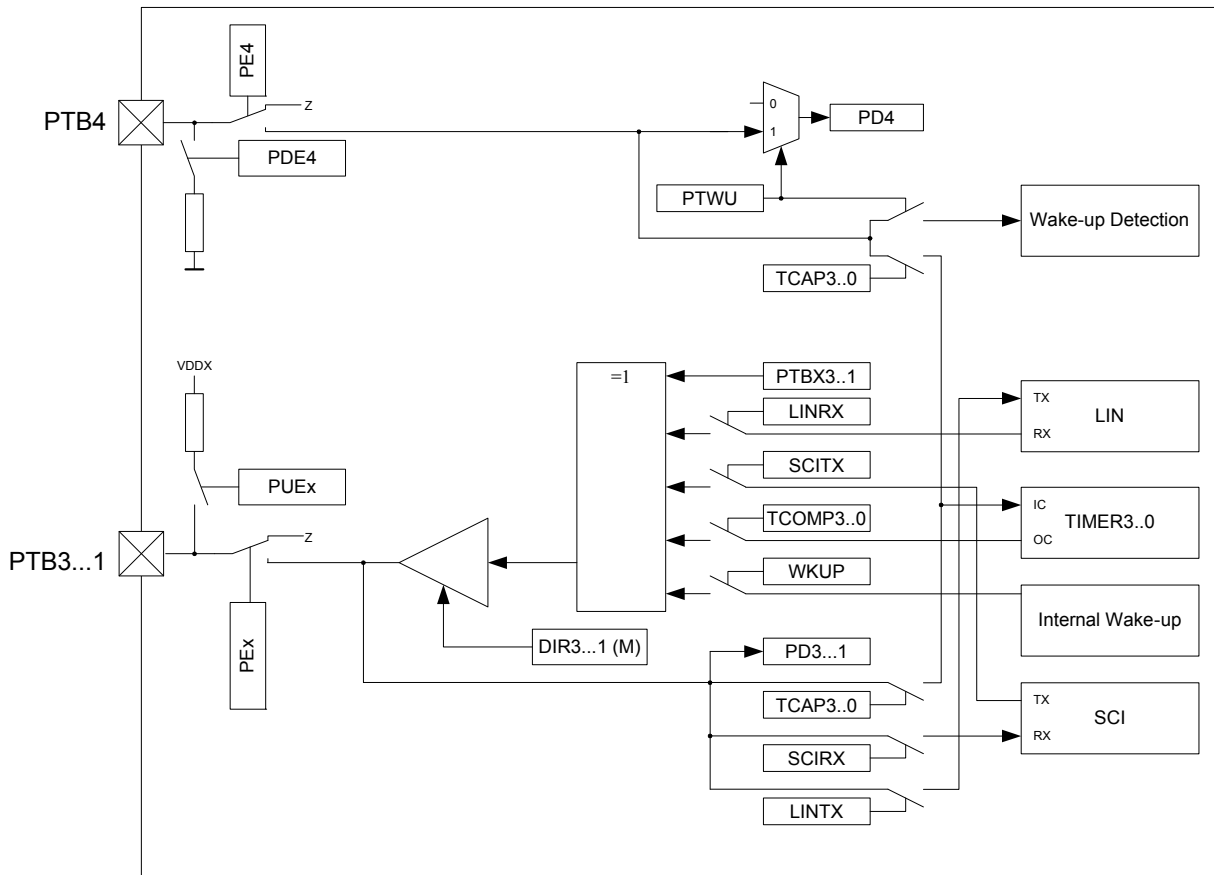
PE4
PTB4
Z
0
1
PD4
PDE4
PTWU
Wake-up Detection
TCAP3..0
VDDX
=1
PTBX3..1
LINRX
TX
LIN
RX
PUEx
SCITX
IC
TIMER3..0
PTB3...1
Z
TCOMP3..0
OC
WKUP
Internal Wake-up
PEx
DIR3...1 (M)
PD3...1
TCAP3..0
TX
SCI
RX
SCIRX
LINTX